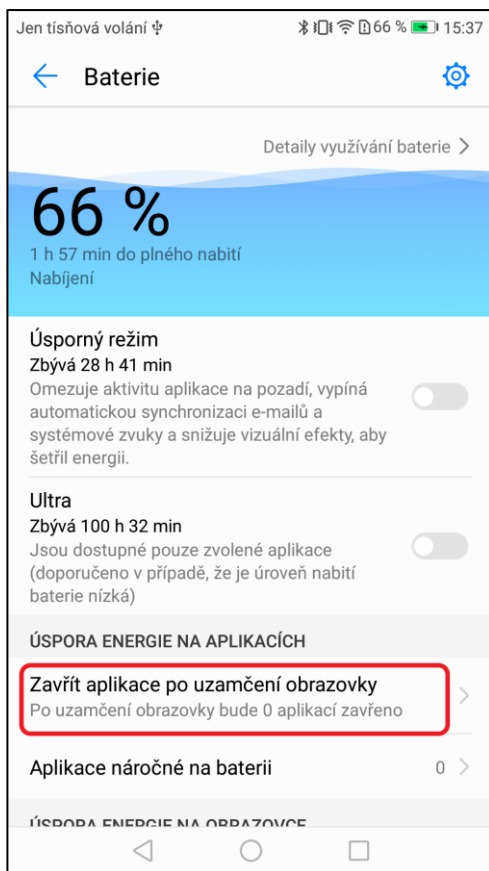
Jen tísňová volání 66 % 15:37

Baterie

Detaily využívání baterie >

66 %

1 h 57 min do plného nabití
Nabíjení

Úsporný režim
Zbývá 28 h 41 min
Omezuje aktivitu aplikace na pozadí, vypíná automatickou synchronizaci e-mailů a systémové zvuky a snižuje vizuální efekty, aby šetřil energii.

Ultra
Zbývá 100 h 32 min
Jsou dostupné pouze zvolené aplikace (doporučeno v případě, že je úroveň nabití baterie nízká)

ÚSPORA ENERGIE NA APLIKACÍCH

Zavřít aplikace po uzamčení obrazovky
Po uzamčení obrazovky bude 0 aplikací zavřeno

Aplikace náročné na baterii 0 >

ÚSPORA ENERGIE NA OBRAZOVCE